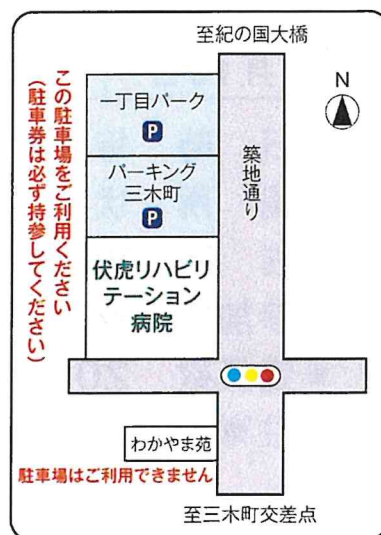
至紀の国大橋

N

この駐車場をご利用ください
（駐車券は必ず持参してください）

一丁目パーク
P

パーキング
三木町
P

築地通り

伏虎リハビリテーション
病院

わかやま苑

駐車場はご利用できません

至三木町交差点